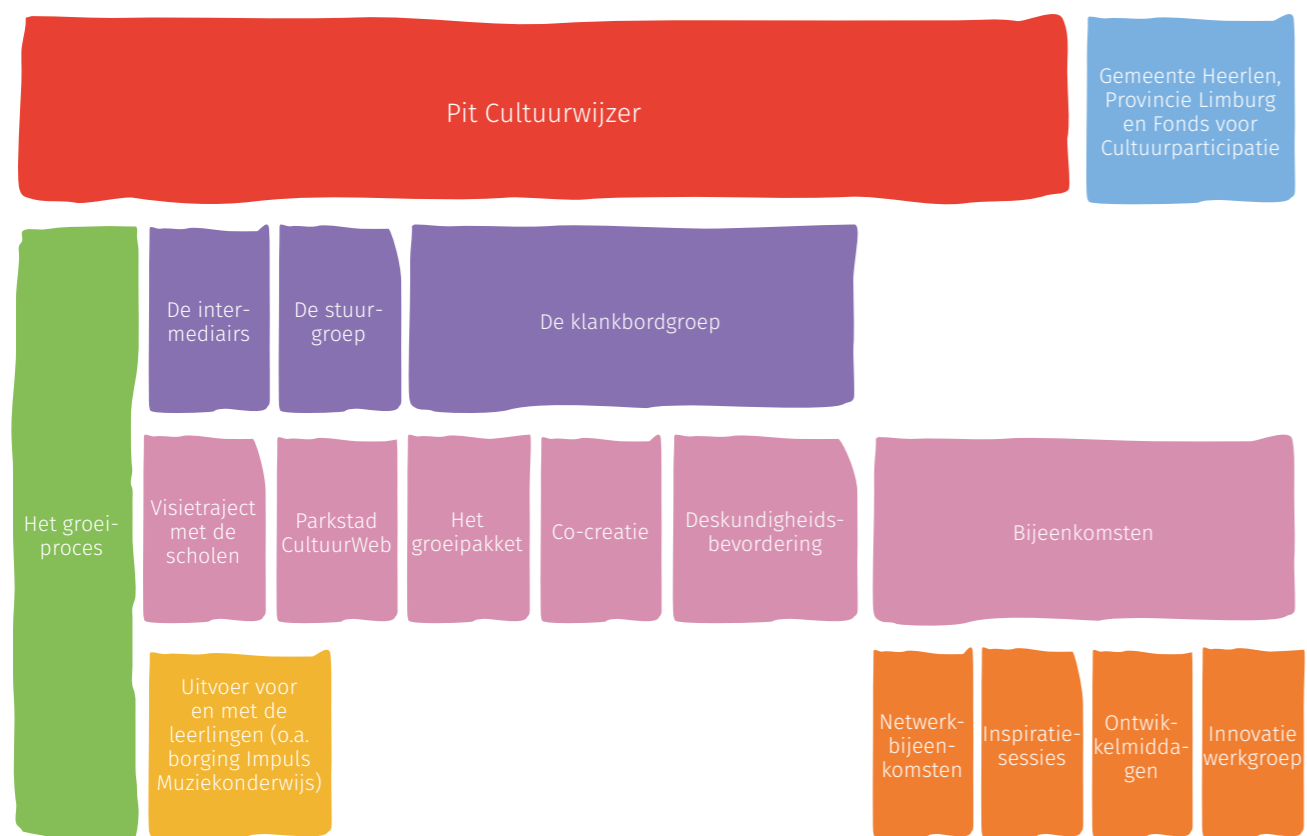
Pit Cultuurwijzer

Gemeente Heerlen, Provincie Limburg en Fonds voor Cultuurparticipatie

Het groeiproces

De intermediairs

De stuurgroep

De klankbordgroep

Visietraject met de scholen

Parkstad CultuurWeb

Het groeipakket

Co-creatie

Deskundigheidsbevordering

Bijeenkomsten

Uitvoer voor en met de leerlingen (o.a. borging Impuls Muziekonderwijs)

Netwerkbijeenkomsten

Inspiratiesessies

Ontwikkelmiddagen

Innovatie werkgroep